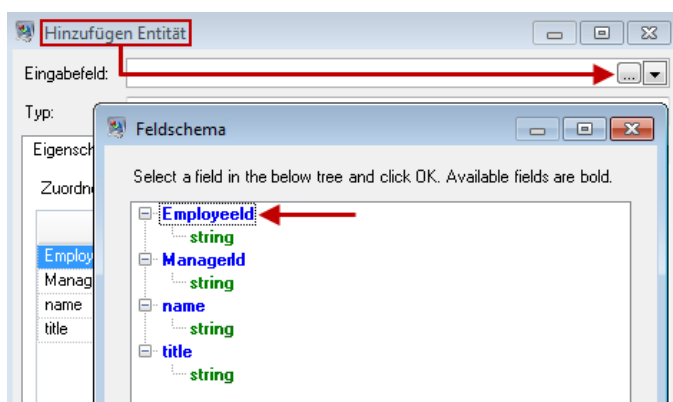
Hinzufügen Entität

Eingabefeld:

...

Typ:

Eigensch

Zuordn

Employ

Manag

name

title

Feldschema

Select a field in the below tree and click OK. Available fields are bold.

EmployeeId
string
ManagerId
string
name
string
title
string